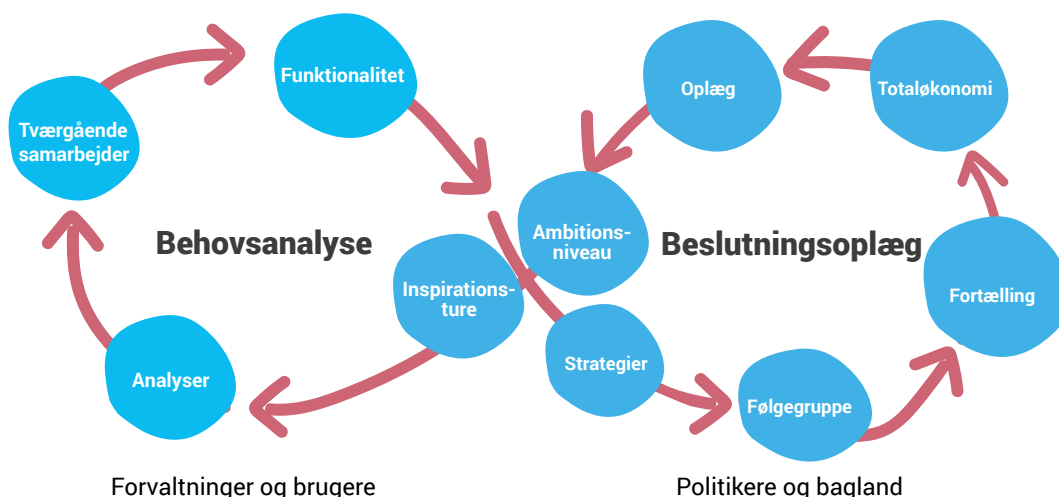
Tværgående samarbejder

Funktionalitet

Behovsanalyse

Inspirationsture

Analyser

Forvaltninger og brugere

Oplæg

Totaløkonomi

Ambitionsniveau

Beslutningsoplæg

Fortælling

Strategier

Følgegruppe

Politikere og bagland